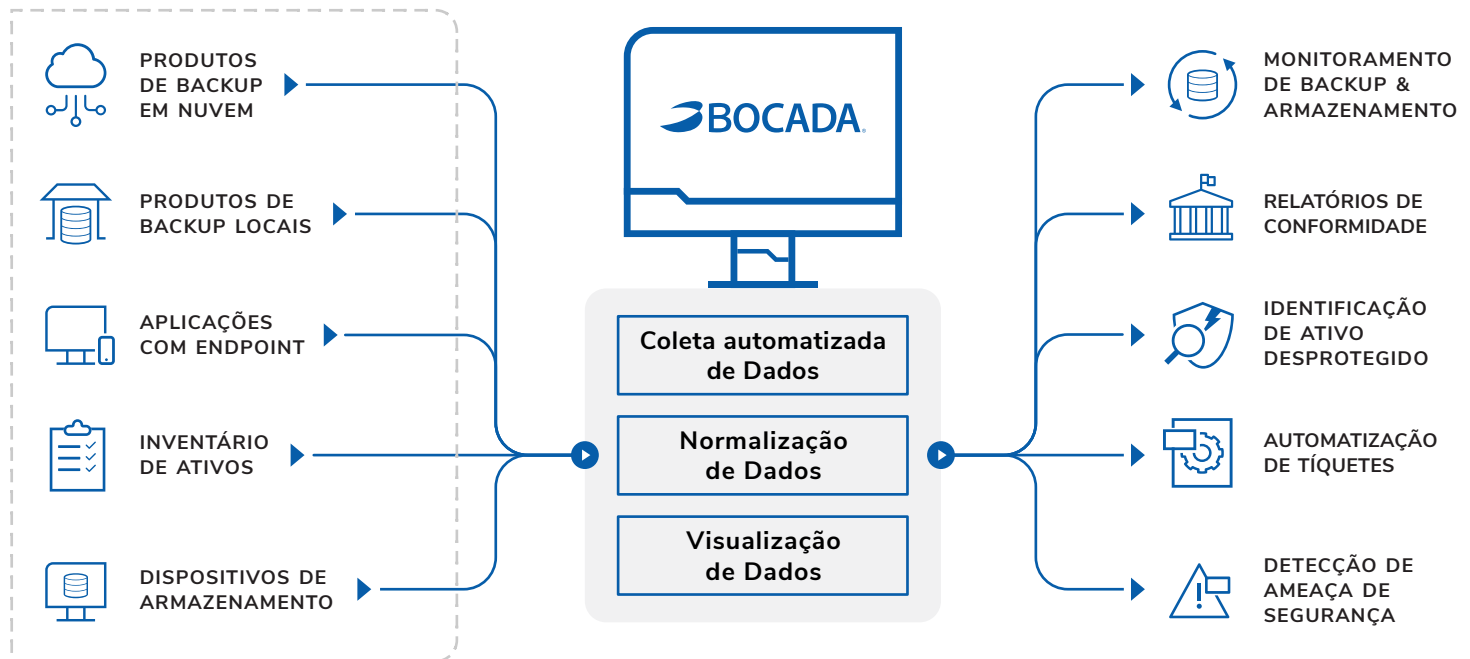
PRODUTOS DE BACKUP EM NUVEM

PRODUTOS DE BACKUP LOCAIS

APLICAÇÕES COM ENDPOINT

INVENTÁRIO DE ATIVOS

DISPOSITIVOS DE ARMAZENAMENTO

BOCADA

Coleta automatizada de Dados

Normalização de Dados

Visualização de Dados

MONITORAMENTO DE BACKUP & ARMAZENAMENTO

RELATÓRIOS DE CONFORMIDADE

IDENTIFICAÇÃO DE ATIVO DESPROTEGIDO

AUTOMATIZAÇÃO DE TÍQUETES

DETECÇÃO DE AMEAÇA DE SEGURANÇA